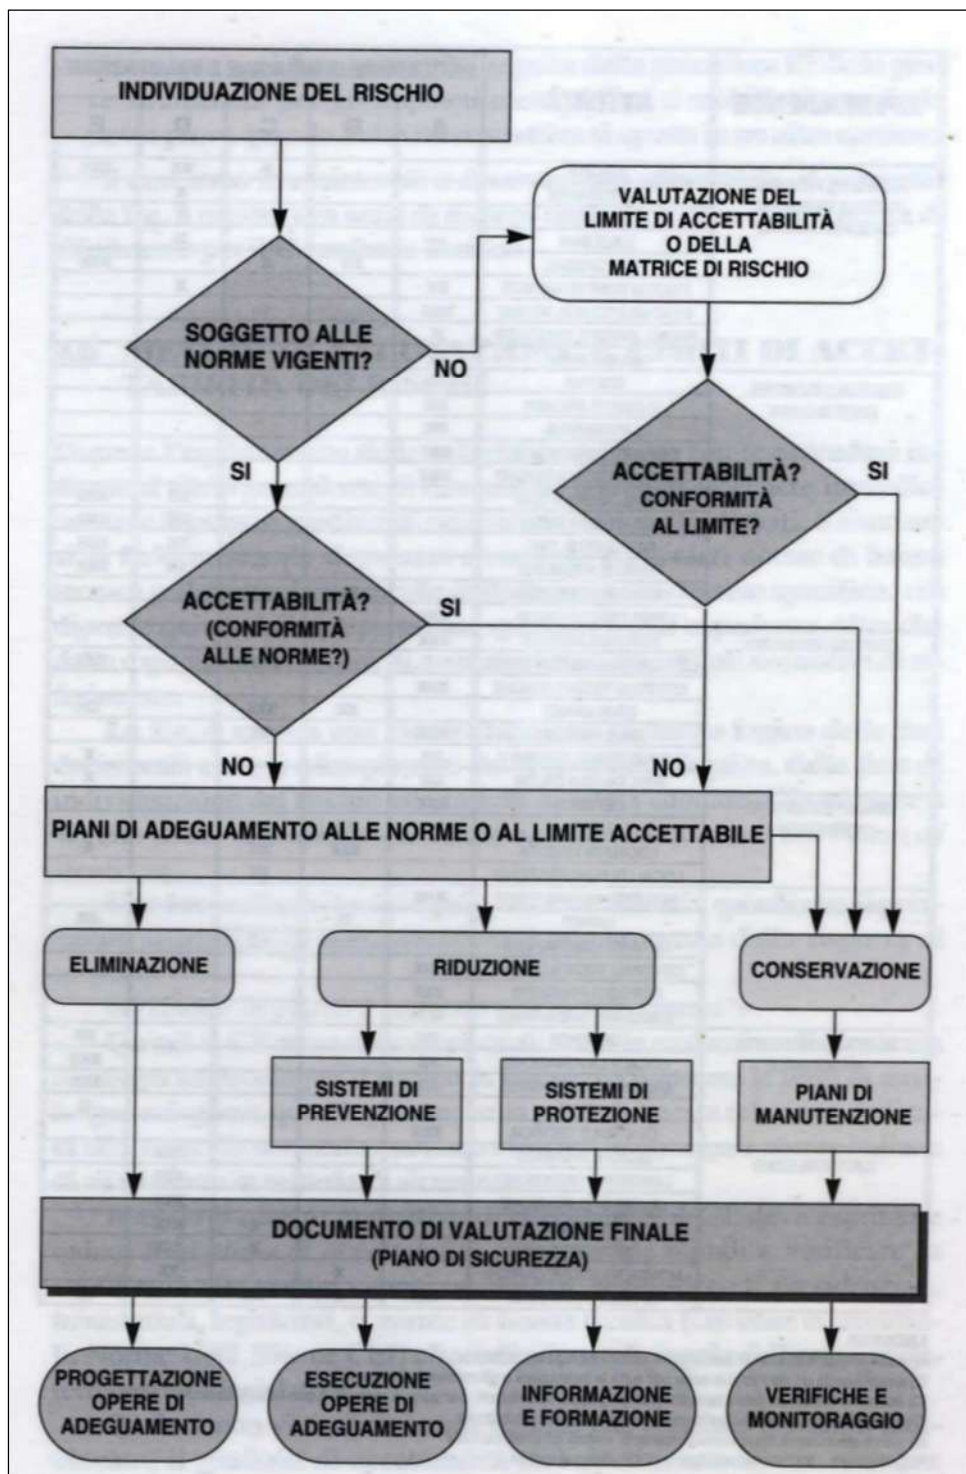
INDIVIDUAZIONE DEL RISCHIO

SOGGETTO ALLE NORME VIGENTI?

NO

VALUTAZIONE DEL LIMITE DI ACCETTABILITÀ O DELLA MATRICE DI RISCHIO

ACCETTABILITÀ? CONFORMITÀ AL LIMITE?

SI

SI

ACCETTABILITÀ? (CONFORMITÀ ALLE NORME?)

SI

NO

NO

PIANI DI ADEGUAMENTO ALLE NORME O AL LIMITE ACCETTABILE

ELIMINAZIONE

RIDUZIONE

CONSERVAZIONE

SISTEMI DI PREVENZIONE

SISTEMI DI PROTEZIONE

PIANI DI MANUTENZIONE

DOCUMENTO DI VALUTAZIONE FINALE (PIANO DI SICUREZZA)

PROGETTAZIONE OPERE DI ADEGUAMENTO

ESECUZIONE OPERE DI ADEGUAMENTO

INFORMAZIONE E FORMAZIONE

VERIFICHE E MONITORAGGIO